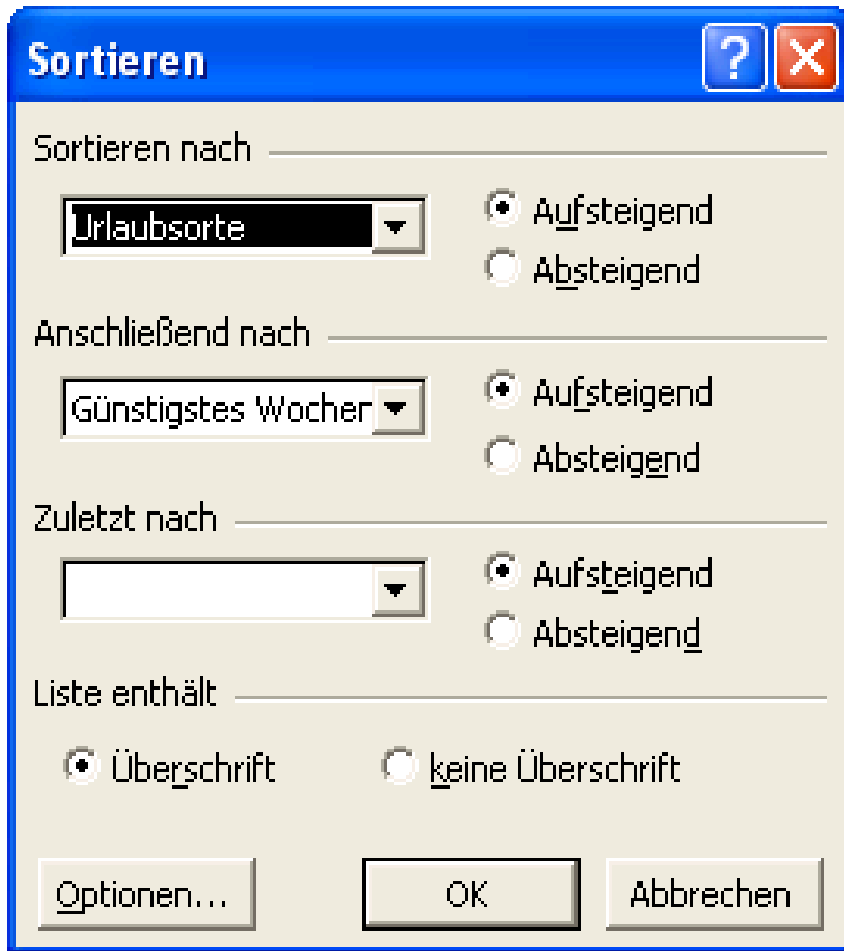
Sortieren

?

Sortieren nach

Urlaubsorte

Aufsteigend

Absteigend

Anschließend nach

Günstigstes Wocher

Aufsteigend

Absteigend

Zuletzt nach

Aufsteigend

Absteigend

Liste enthält

Überschrift

keine Überschrift

Optionen...

OK

Abbrechen